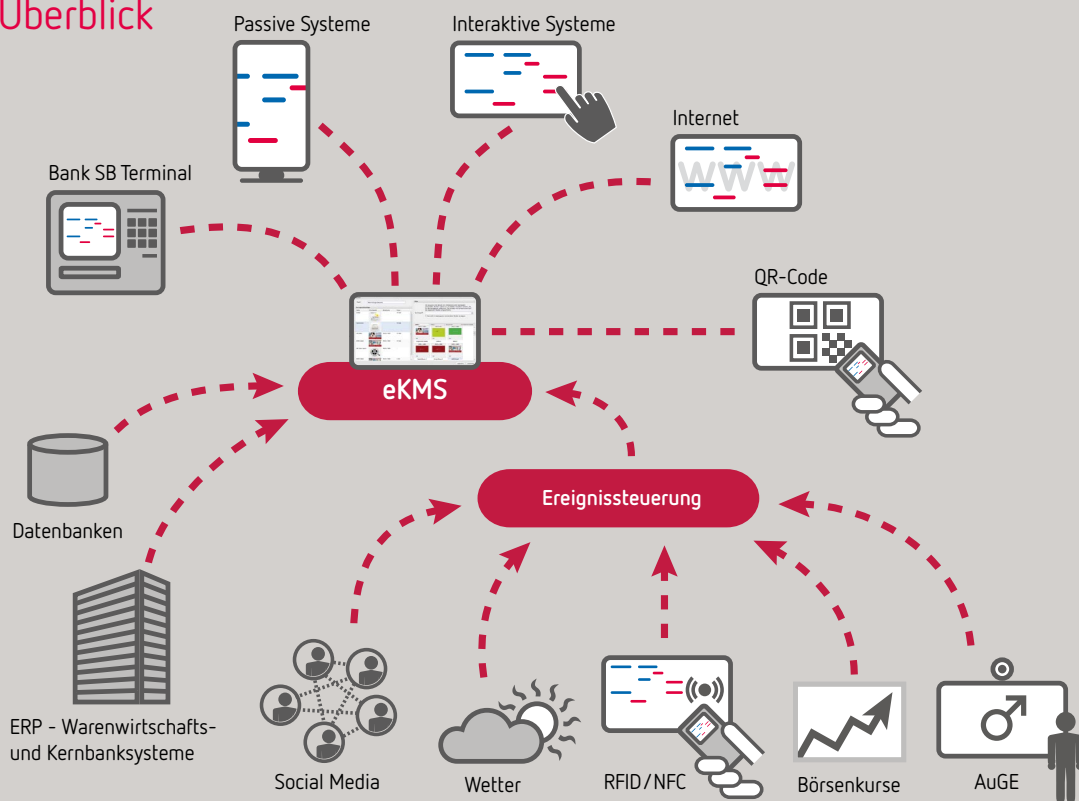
Überblick

Passive Systeme

Interaktive Systeme

Internet

Bank SB Terminal

QR-Code

eKMS

Datenbanken

Ereignissteuerung

ERP - Warenwirtschafts- und Kernbanksysteme

Social Media

Wetter

RFID/NFC

Börsenkurse

AuGE